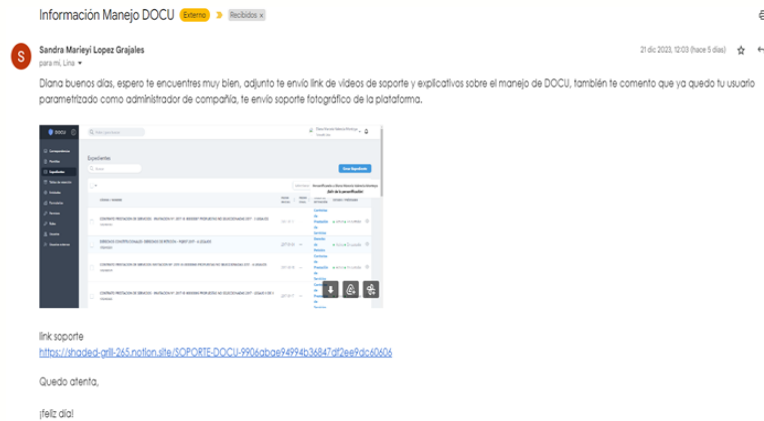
Información Manejo DOCU Externo Recibidos x

S Sandra Marieyi Lopez Grajales 21 dic 2023, 12:03 (hace 5 días)

para mí, Lina

Diana buenos días, espero te encuentres muy bien, adjunto te envío link de videos de soporte y explicativos sobre el manejo de DOCU, también te comento que ya quedo tu usuario parametrizado como administrador de compañía, te envío soporte fotográfico de la plataforma.

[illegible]

link soporte
https://shaded-grill-265.notion.site/SOPORTE-DOCU-9906abae94994b36847df2ee9dc60606

Quedo atenta,

¡feliz día!